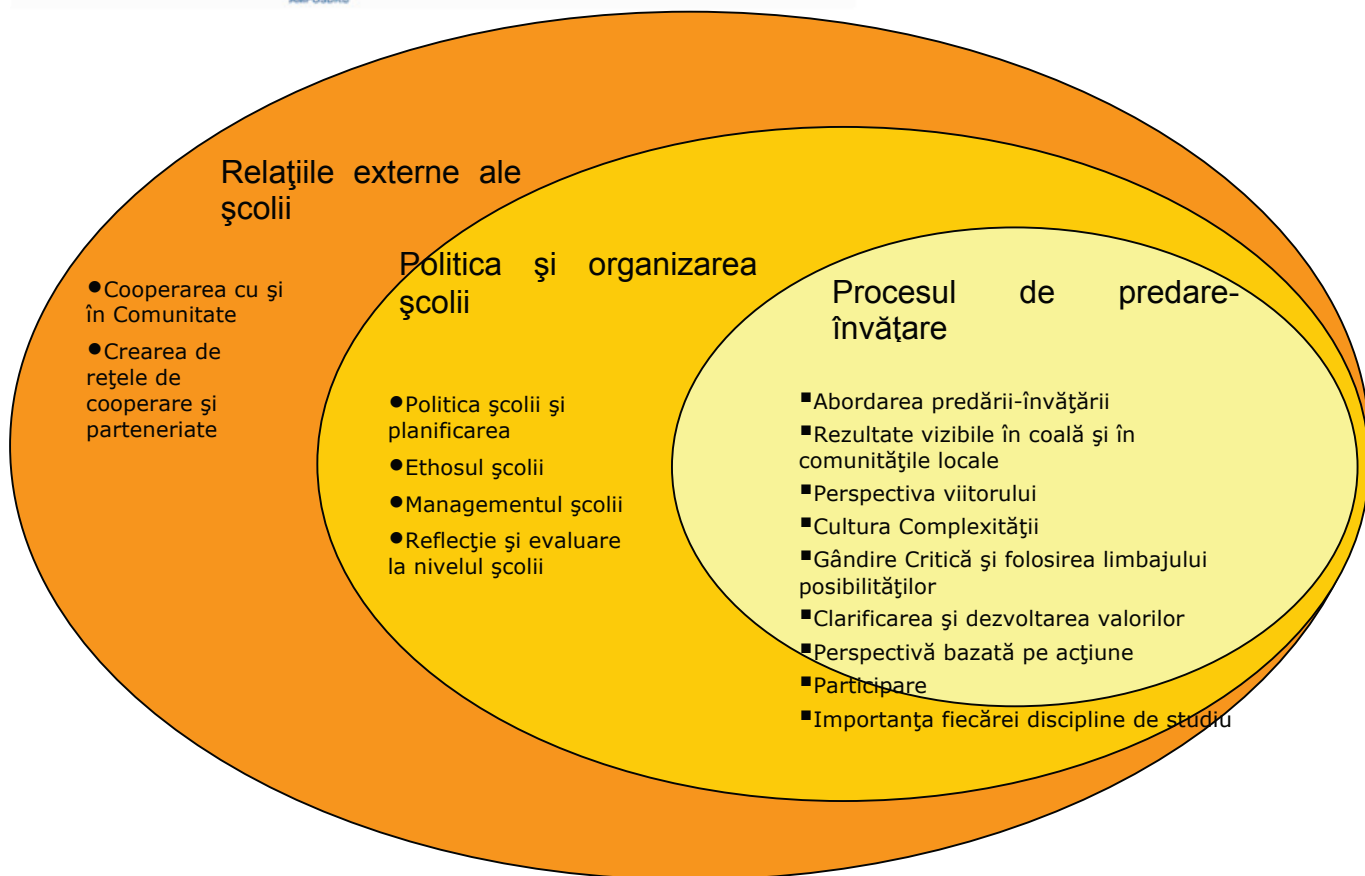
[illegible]

Relaţiile externe ale şcolii

•Cooperarea cu şi în Comunitate
•Crearea de reţele de cooperare şi parteneriate

Politica şi organizarea şcolii

•Politica şcolii şi planificarea
•Ethosul şcolii
•Managementul şcolii
•Reflecţie şi evaluare la nivelul şcolii

Procesul de predare-învăţare

▪Abordarea predării-învăţării
▪Rezultate vizibile în coală şi în comunităţile locale
▪Perspectiva viitorului
▪Cultura Complexităţii
▪Gândire Critică şi folosirea limbajului posibilităţilor
▪Clarificarea şi dezvoltarea valorilor
▪Perspectivă bazată pe acţiune
▪Participare
▪Importanţa fiecărei discipline de studiu